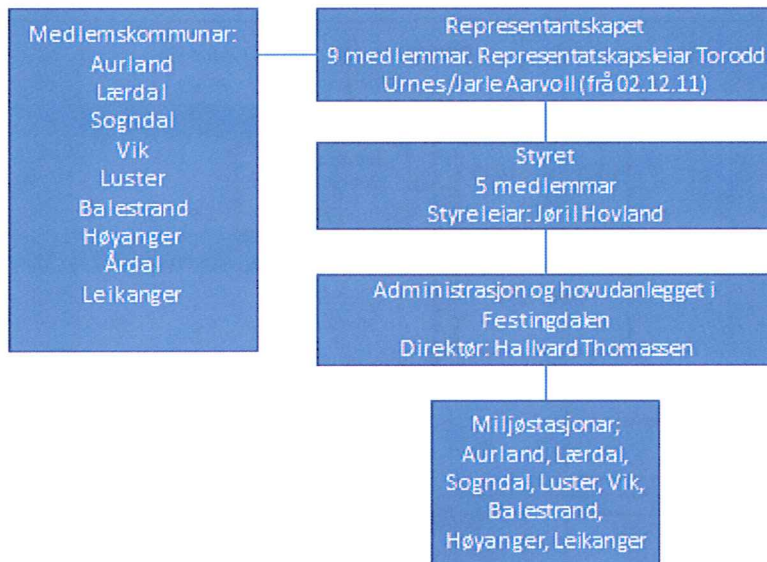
Medlemskommunar:
Aurland
Lærdal
Sogndal
Vik
Luster
Balestrand
Høyanger
Årdal
Leikanger

Representantskapet
9 medlemmar. Representatskapsleiar Torodd Urnes/Jarle Aarvoll (frå 02.12.11)

Styret
5 medlemmar
Styreleiar: Jøril Hovland

Administrasjon og hovudanlegget i Festingdalen
Direktør: Hallvard Thomassen

Miljøstasjonar;
Aurland, Lærdal, Sogndal, Luster, Vik, Balestrand, Høyanger, Leikanger